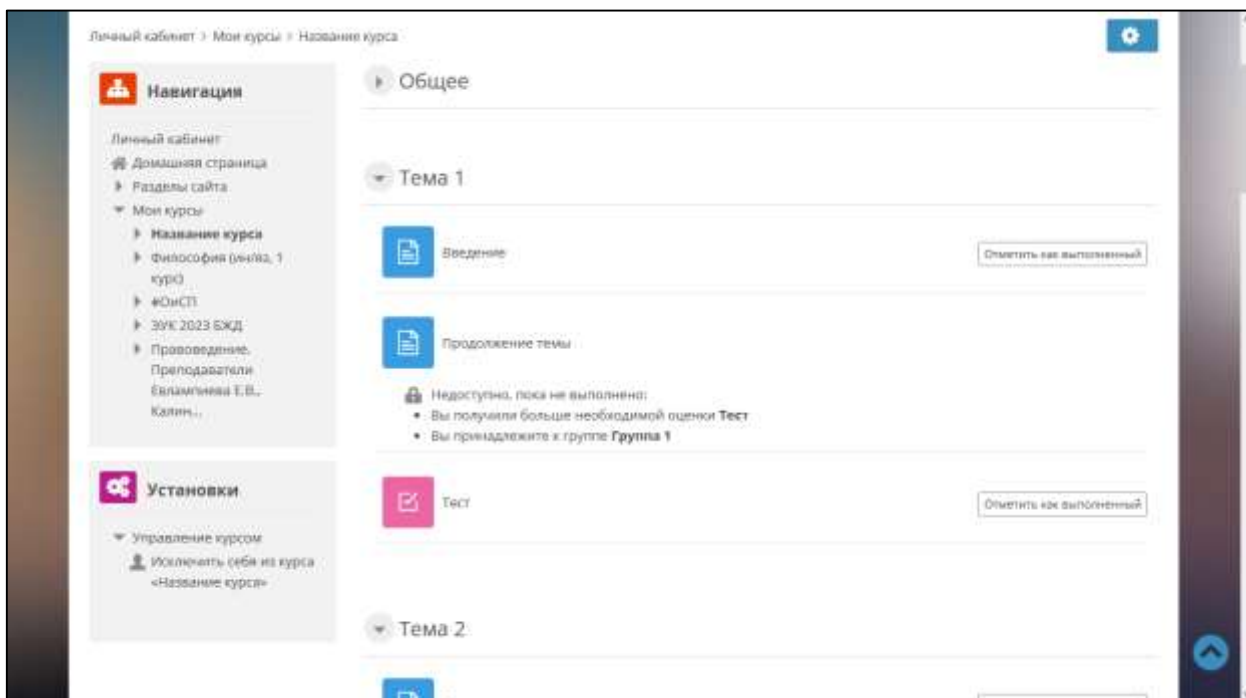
Личный кабинет > Мои курсы > Название курса

Навигация

Личный кабинет
Домашняя страница
Разделы сайта
Мои курсы
Название курса
Философия (инлгз, 1 курс)
#ОиСП
ЗУК 2023 БЖД
Правоведение. Преподаватели Евлампиева Е.В., Калин...

Установки

Управление курсом
Исключить себя из курса «Название курса»

Общее

Тема 1

Введение
Отметить как выполненный

Продолжение темы

Недоступно, пока не выполнено:
• Вы получили больше необходимой оценки Тест
• Вы принадлежите к группе Группа 1

Тест
Отметить как выполненный

Тема 2